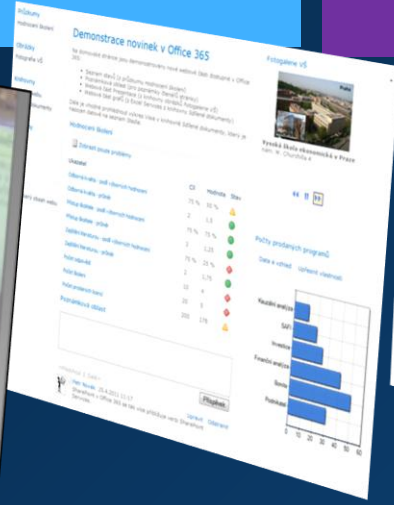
Průzkumy
Obrázky
Fotografie VŠ
Knihovny

Demonstrace novinek v Office 365

Fotogalerie VŠ

Praha

Vysoká škola ekonomická v Praze
nám. W. Churchilla 4

Možnosti školení

Zobrazit úlohy

Úkol

Cíl
Hodnota
Stav

75 %
2
75 %
2
75 %
2
10
20
200

Počty prodaných programů

Data v tabulce
Software
Investice
Finanční analýza
Školní
Podnikání

0
10
20
30
40
50
60

Přispěvek